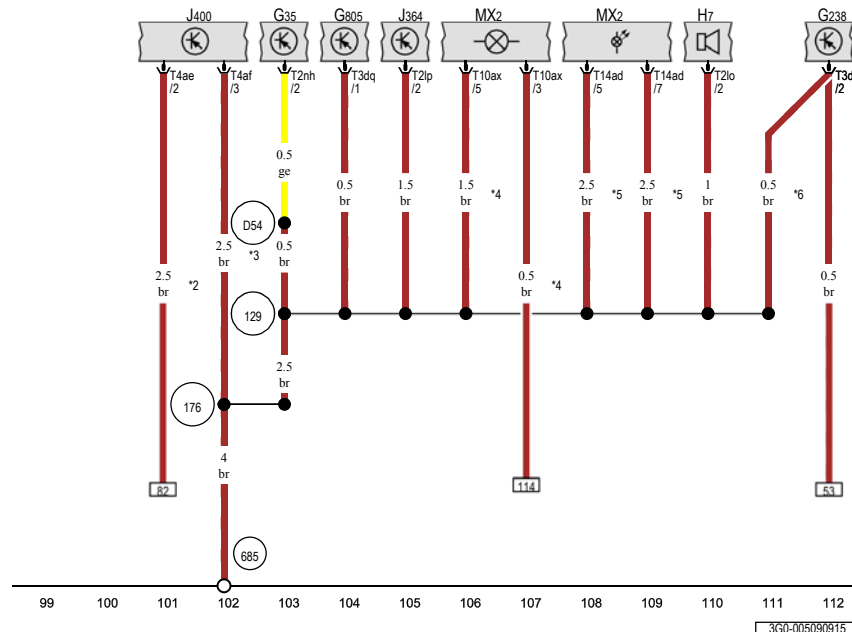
J400 G35 G805 J364 MX2 MX2 H7 G238

T4ae /2
T4af /3
T2nh /2
T3dq /1
T2lp /2
T10ax /5
T10ax /3
T14ad /5
T14ad /7
T2lo /2
T3d /2

0.5 ge

0.5 br
1.5 br
1.5 br
*4
2.5 br
*5
2.5 br
*5
1 br
0.5 br
*6

D54
2.5 br
*3
0.5 br

2.5 br
*2

0.5 br
*4

0.5 br

129

2.5 br

176

4 br

82
114
53

685

99 100 101 102 103 104 105 106 107 108 109 110 111 112

3G0-005090915